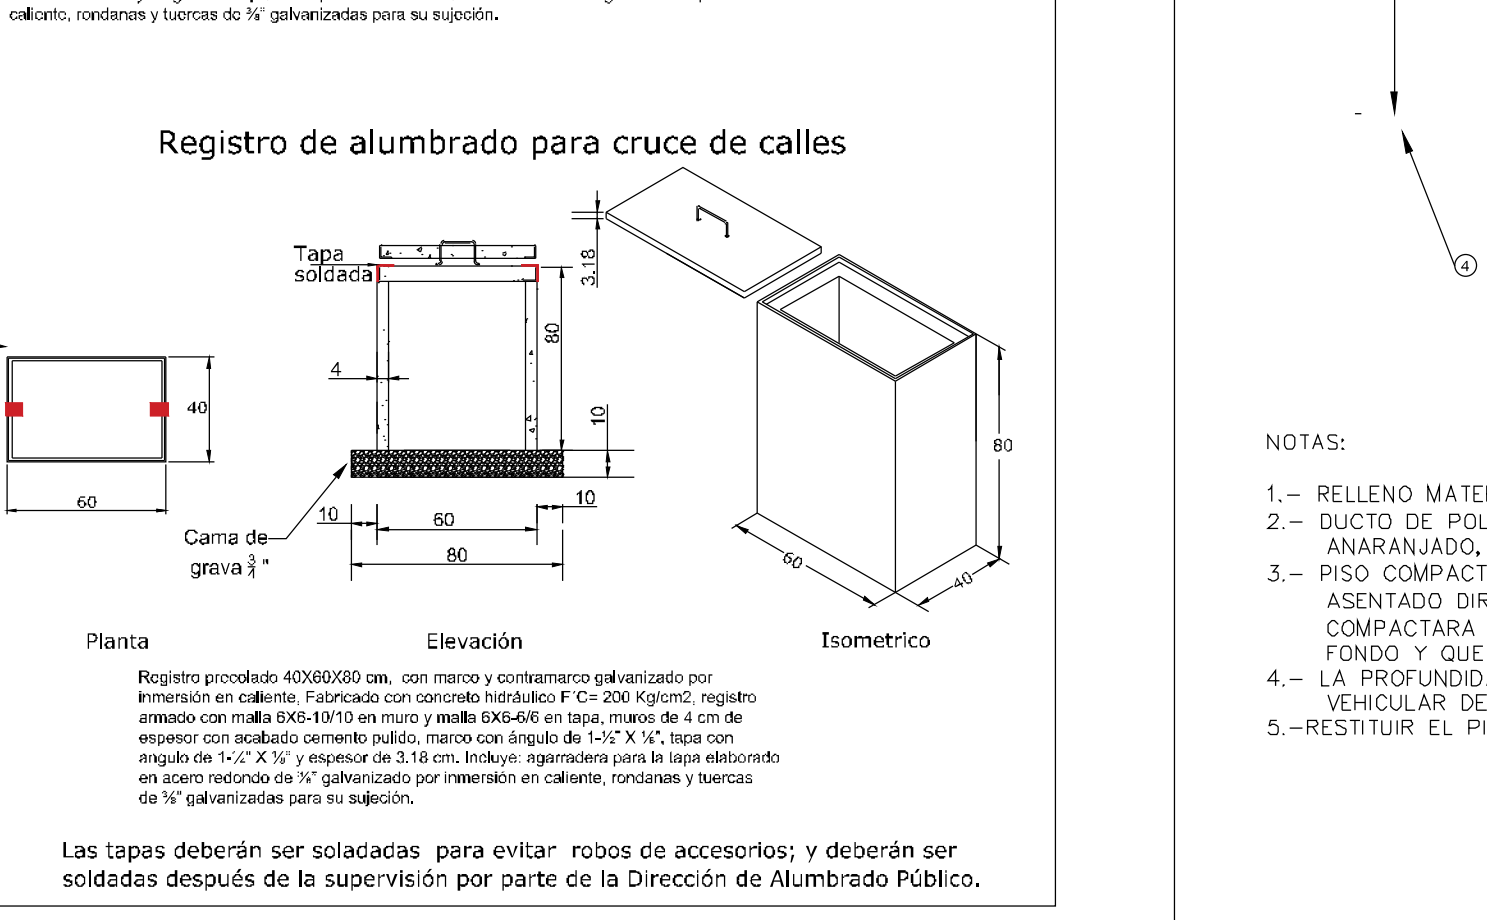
caliente, rondanas y tuercas de ⅜" galvanizadas para su sujeción.

Registro de alumbrado para cruce de calles

Tapa soldada

3.18

80

4

10

40

60

10

60

10

80

Cama de grava ¾ "

80

60

40

Planta

Elevación

Isometrico

Registro precolado 40X60X80 cm, con marco y contramarco galvanizado por inmersión en caliente, Fabricado con concreto hidráulico F´C= 200 Kg/cm2, registro armado con malla 6X6-10/10 en muro y malla 6X6-6/6 en tapa, muros de 4 cm de espesor con acabado cemento pulido, marco con ángulo de 1-½" X ⅛", tapa con angulo de 1-¼" X ⅛" y espesor de 3.18 cm. Incluye: agarradera para la tapa elaborado en acero redondo de ⅜" galvanizado por inmersión en caliente, rondanas y tuercas de ⅜" galvanizadas para su sujeción.

Las tapas deberán ser soladadas para evitar robos de accesorios; y deberán ser soldadas después de la supervisión por parte de la Dirección de Alumbrado Público.

4

NOTAS:

1.– RELLENO MATE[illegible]
2.– DUCTO DE POL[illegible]
ANARANJADO, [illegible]
3.– PISO COMPACT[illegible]
ASENTADO DIR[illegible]
COMPACTARA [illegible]
FONDO Y QUE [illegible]
4.– LA PROFUNDID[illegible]
VEHICULAR DE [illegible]
5.–RESTITUIR EL PI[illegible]